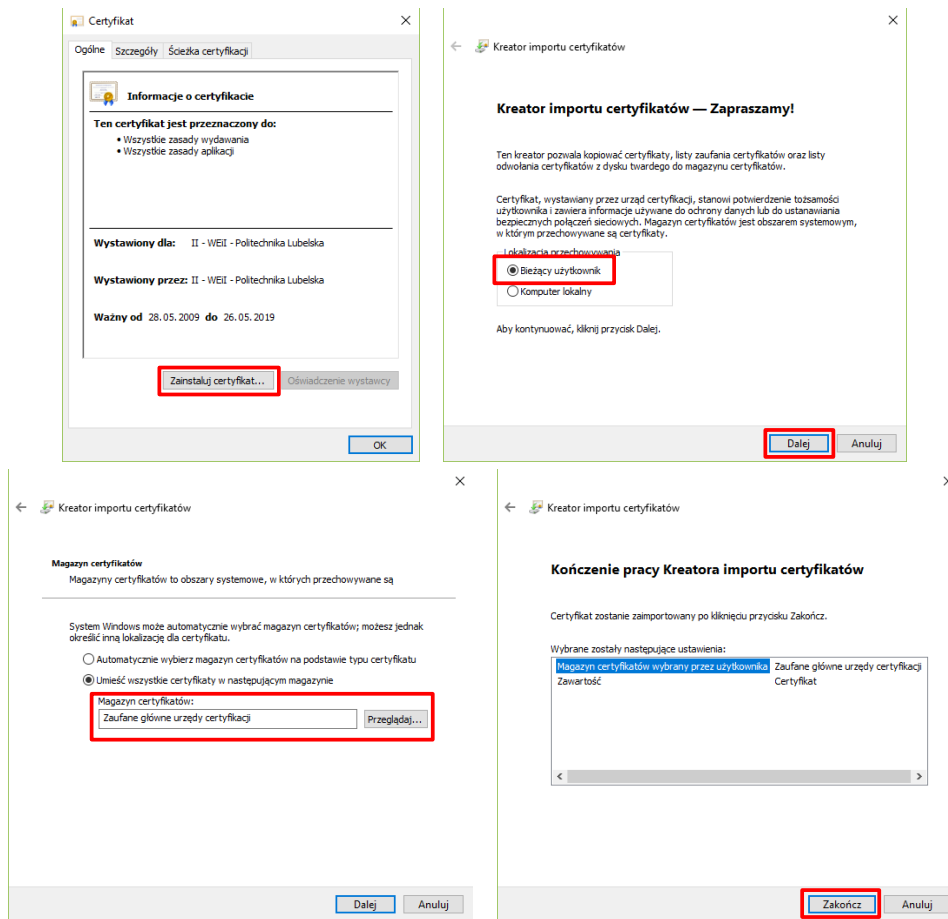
Certyfikat

Ogólne | Szczegóły | Ścieżka certyfikacji

Informacje o certyfikacie

Ten certyfikat jest przeznaczony do:

• Wszystkie zasady wydawania
• Wszystkie zasady aplikacji

Wystawiony dla: II - WEiI - Politechnika Lubelska

Wystawiony przez: II - WEiI - Politechnika Lubelska

Ważny od 28.05.2009 do 26.05.2019

Zainstaluj certyfikat... | Oświadczenie wystawcy

OK

Kreator importu certyfikatów

Kreator importu certyfikatów — Zapraszamy!

Ten kreator pozwala kopiować certyfikaty, listy zaufania certyfikatów oraz listy odwołania certyfikatów z dysku twardego do magazynu certyfikatów.

Certyfikat, wystawiany przez urząd certyfikacji, stanowi potwierdzenie tożsamości użytkownika i zawiera informacje używane do ochrony danych lub do ustanawiania bezpiecznych połączeń sieciowych. Magazyn certyfikatów jest obszarem systemowym, w którym przechowywane są certyfikaty.

Lokalizacja przechowywania
Bieżący użytkownik
Komputer lokalny

Aby kontynuować, kliknij przycisk Dalej.

Dalej | Anuluj

Kreator importu certyfikatów

Magazyn certyfikatów
Magazyny certyfikatów to obszary systemowe, w których przechowywane są

System Windows może automatycznie wybrać magazyn certyfikatów; możesz jednak określić inną lokalizację dla certyfikatu.

Automatycznie wybierz magazyn certyfikatów na podstawie typu certyfikatu
Umieść wszystkie certyfikaty w następującym magazynie

Magazyn certyfikatów:
Zaufane główne urzędy certyfikacji | Przeglądaj...

Dalej | Anuluj

Kreator importu certyfikatów

Kończenie pracy Kreatora importu certyfikatów

Certyfikat zostanie zaimportowany po kliknięciu przycisku Zakończ.

Wybrane zostały następujące ustawienia:

| Magazyn certyfikatów wybrany przez użytkownika | Zaufane główne urzędy certyfikacji |
|---|---|
| Zawartość | Certyfikat |

Zakończ | Anuluj